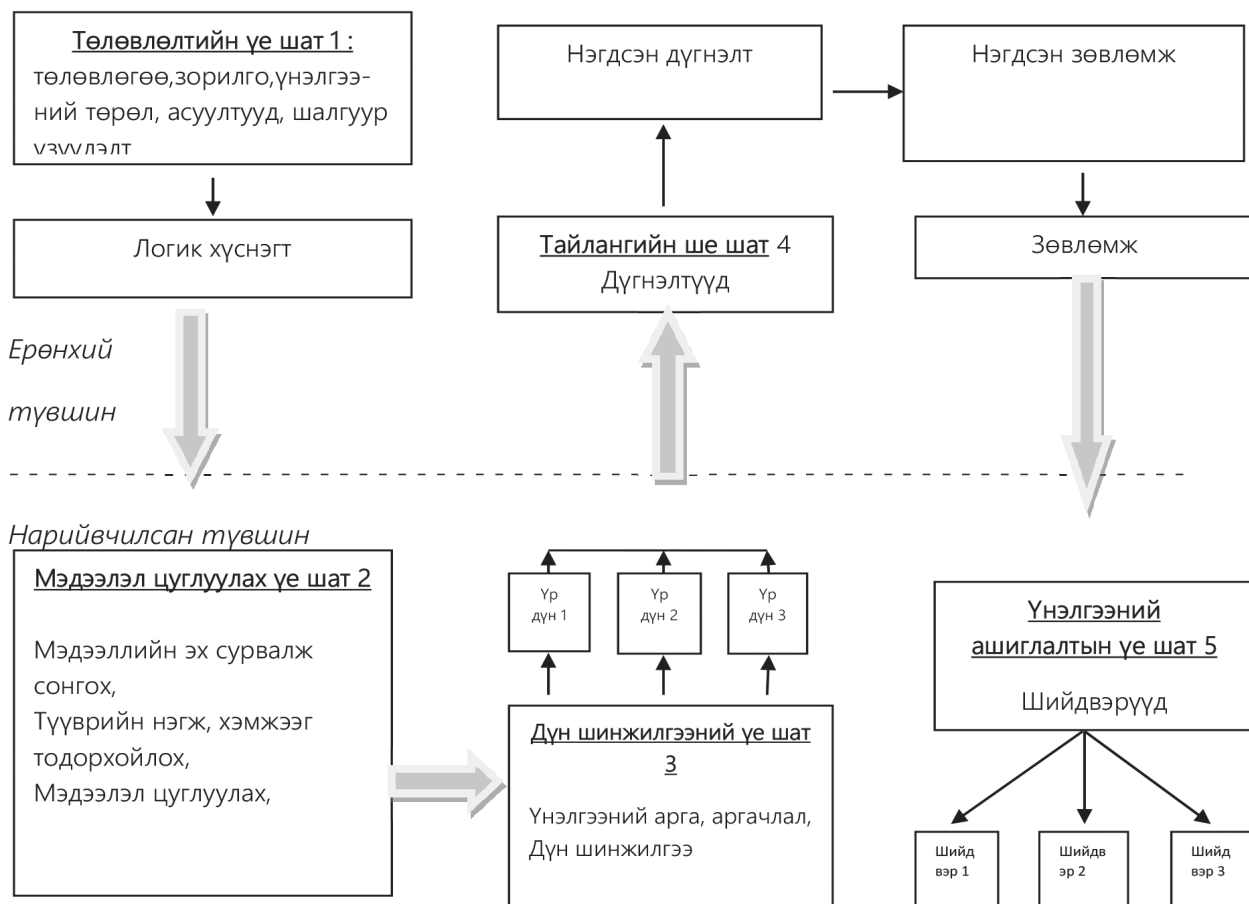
Төлөвлөлтийн үе шат 1 :
төлөвлөгөө,зорилго,үнэлгээний төрөл, асуултууд, шалгуур үзүүлэлт

Логик хүснэгт

Нэгдсэн дүгнэлт

Тайлангийн ше шат 4
Дүгнэлтүүд

Нэгдсэн зөвлөмж

Зөвлөмж

Ерөнхий

түвшин

Нарийвчилсан түвшин

Мэдээлэл цуглуулах үе шат 2

Мэдээллийн эх сурвалж сонгох,
Түүврийн нэгж, хэмжээг тодорхойлох,
Мэдээлэл цуглуулах,

Үр дүн 1

Үр дүн 2

Үр дүн 3

Дүн шинжилгээний үе шат 3

Үнэлгээний арга, аргачлал,
Дүн шинжилгээ

Үнэлгээний ашиглалтын үе шат 5

Шийдвэрүүд

Шийдвэр 1

Шийдвэр 2

Шийдвэр 3